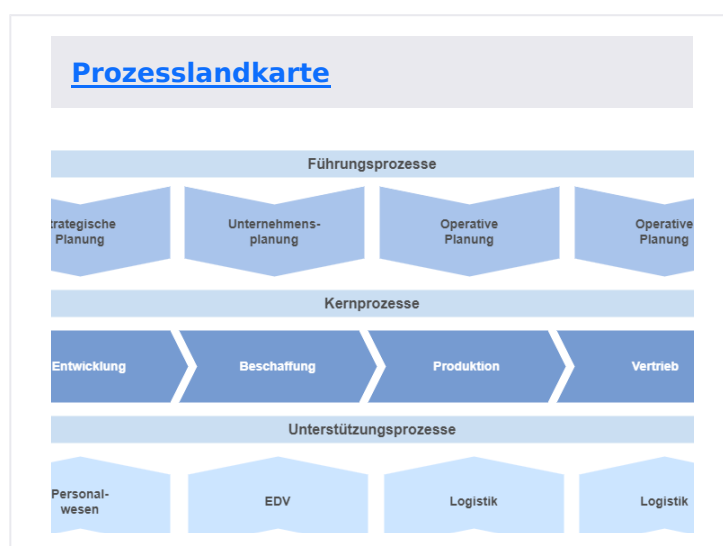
Prozesslandkarte

Führungsprozesse

trategische Planung

Unternehmensplanung

Operative Planung

Operative Planung

Kernprozesse

Entwicklung

Beschaffung

Produktion

Vertrieb

Unterstützungsprozesse

Personalwesen

EDV

Logistik

Logistik